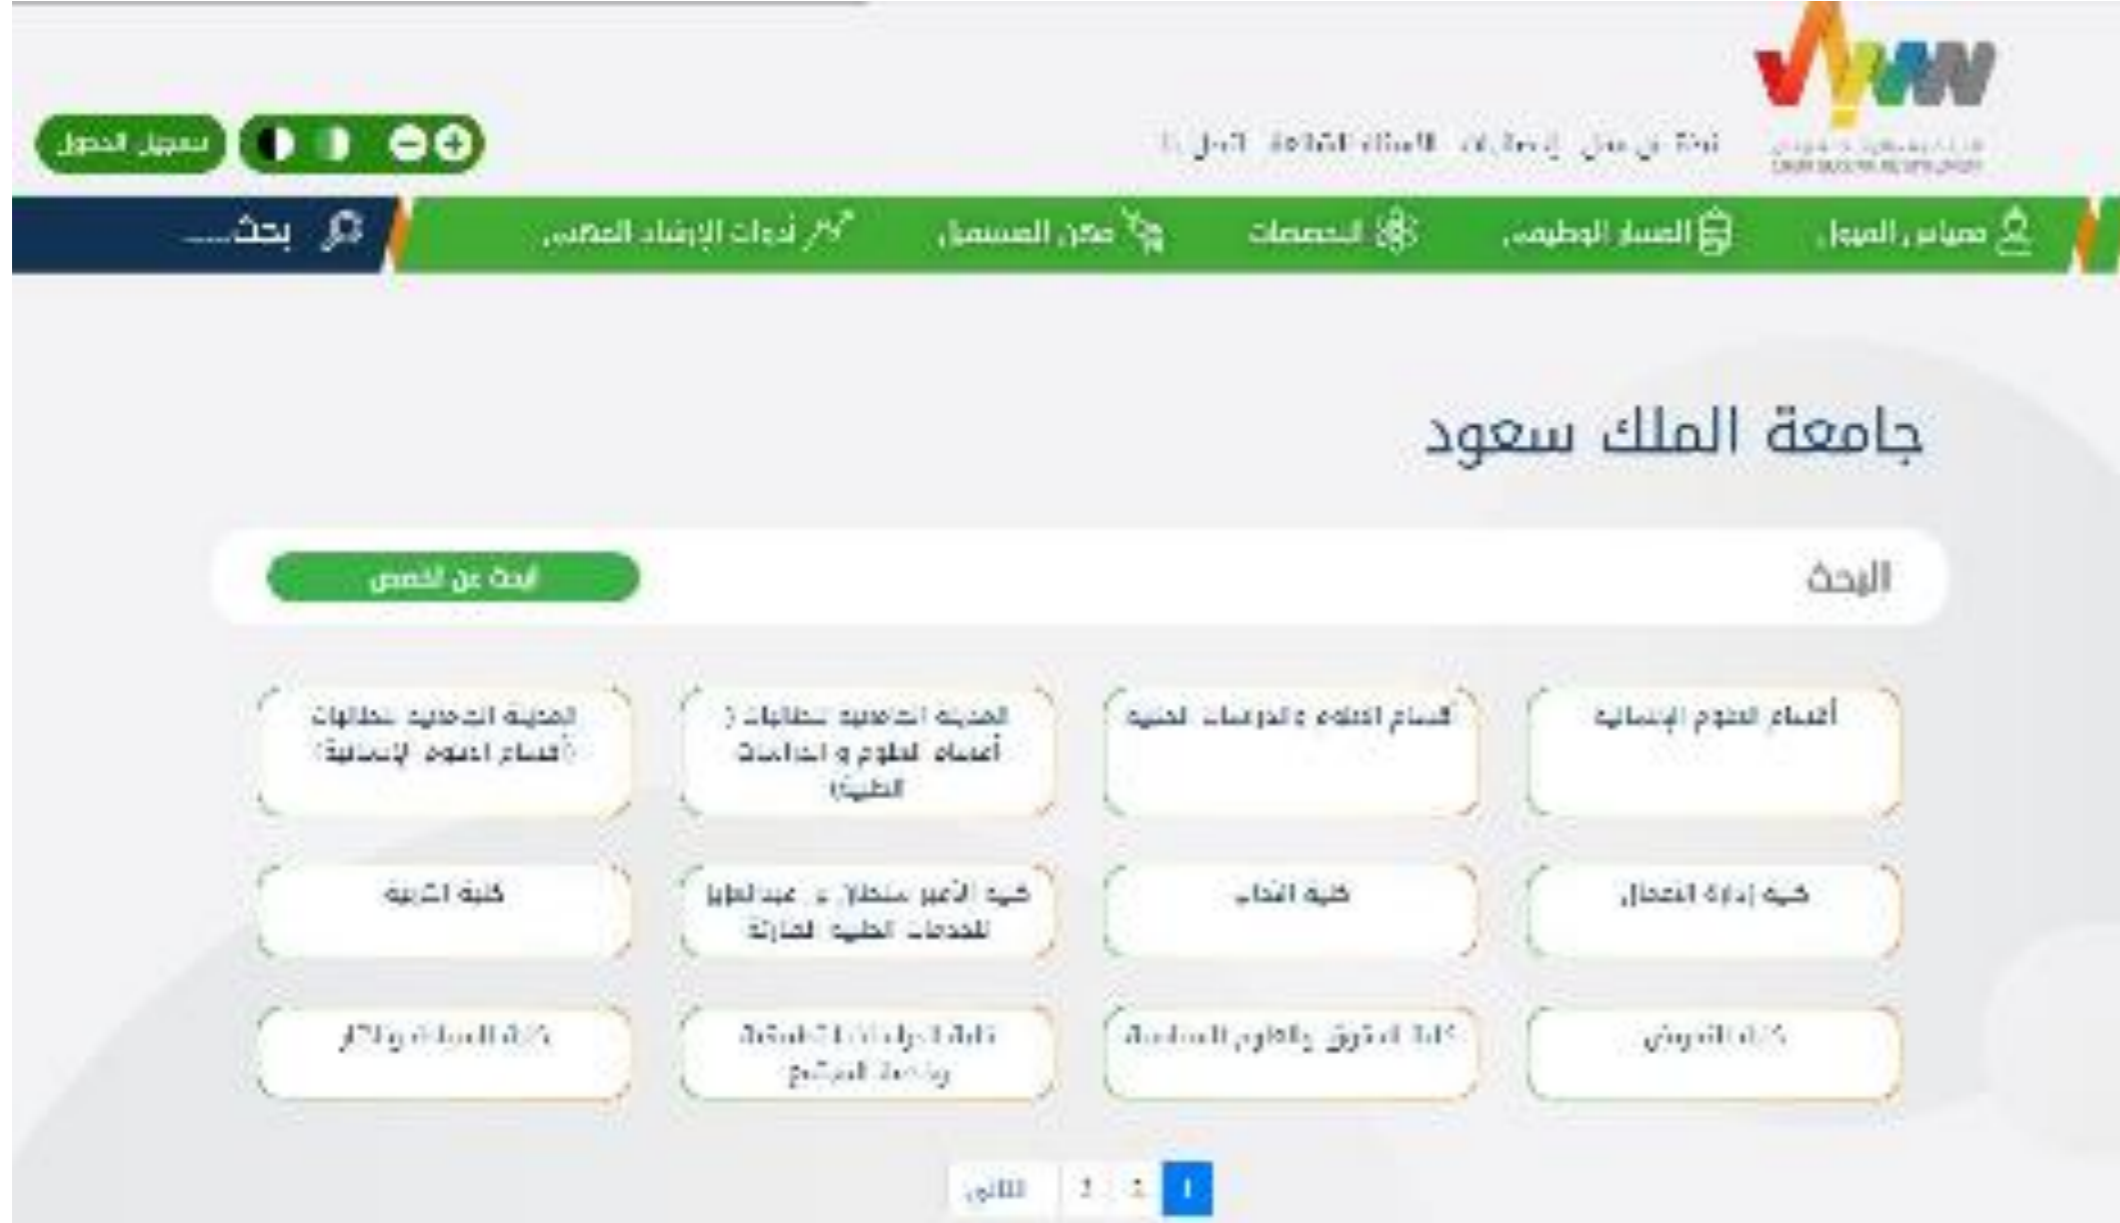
تسجيل الدخول

نبذة عن مسار | إحصاءات | الأسئلة الشائعة | اتصل بنا

مقياس الميول | المسار الوظيفي | التخصصات | مكان المستقبل | أدوات الإرشاد المهني

بحث...

جامعة الملك سعود

البحث

ابحث عن التخصص

أقسام العلوم الإنسانية

أقسام العلوم والدراسات الطبية

المدينة الجامعية للطالبات ( أقسام العلوم و الدراسات الطبية)

المدينة الجامعية للطالبات (أقسام العلوم الإنسانية)

كلية إدارة الأعمال

كلية الآداب

كلية الأمير سلطان بن عبدالعزيز للخدمات الطبية الطارئة

كلية التربية

كلية التمريض

كلية الحقوق والعلوم السياسية

كلية الدراسات التطبيقية وخدمة المجتمع

كلية السياحة والآثار

التالي 3 2 1